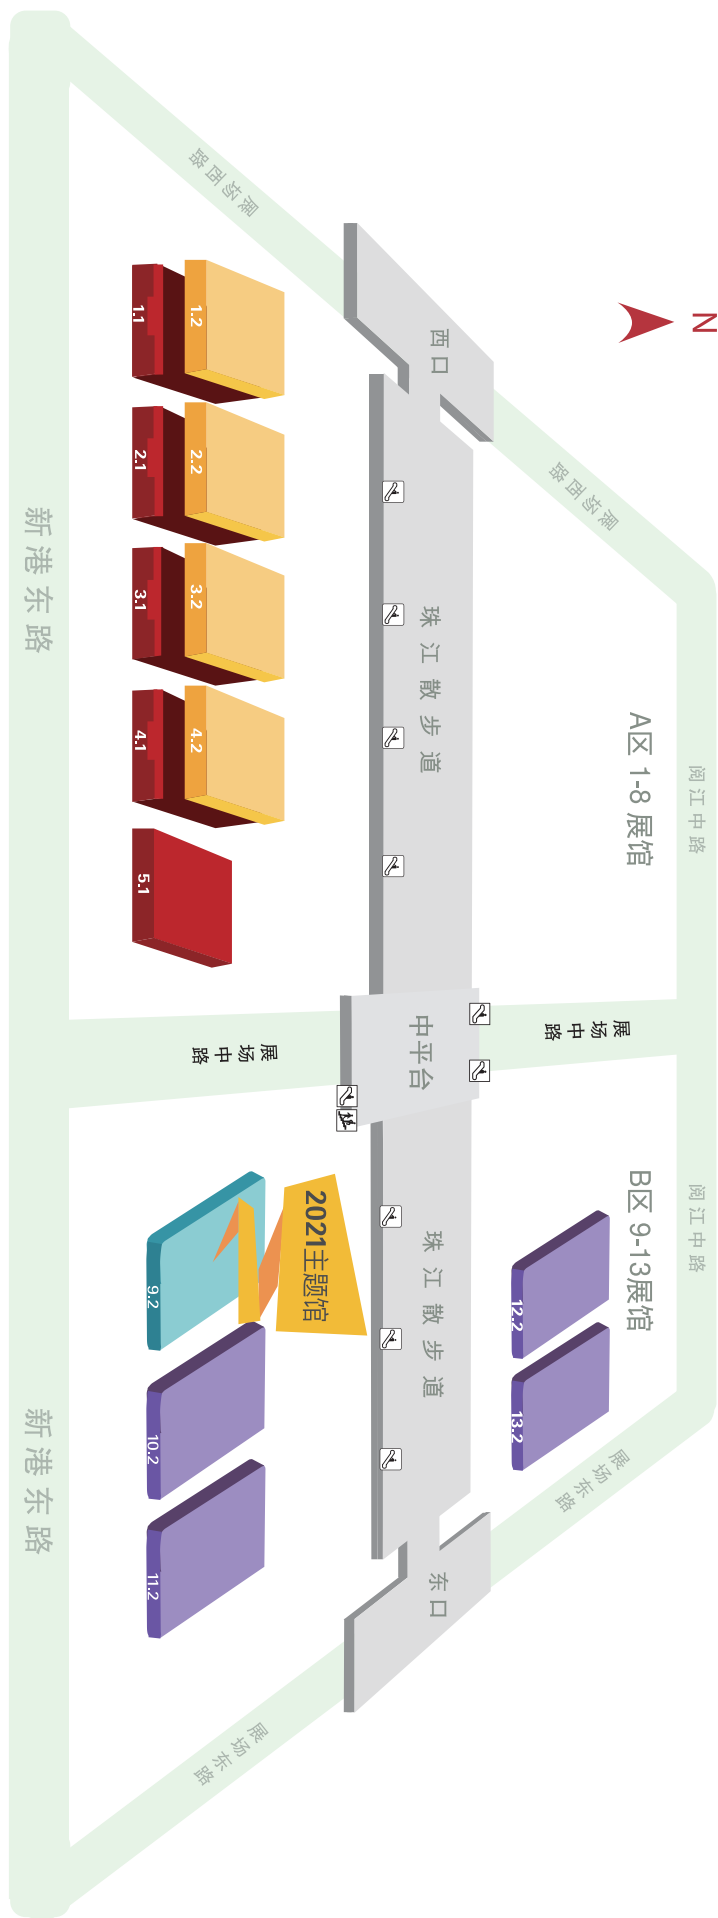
N

展场西路

西口

1.1
1.2
2.1
2.2
3.1
3.2
4.1
4.2
5.1

展场西路

新港东路

珠江散步道

A区 1-8展馆

阅江中路

中平台

展场中路

展场中路

2021主题馆

9.2
10.2
11.2

珠江散步道

B区 9-13展馆

阅江中路

12.2
13.2

新港东路

东口

展场东路

展场东路